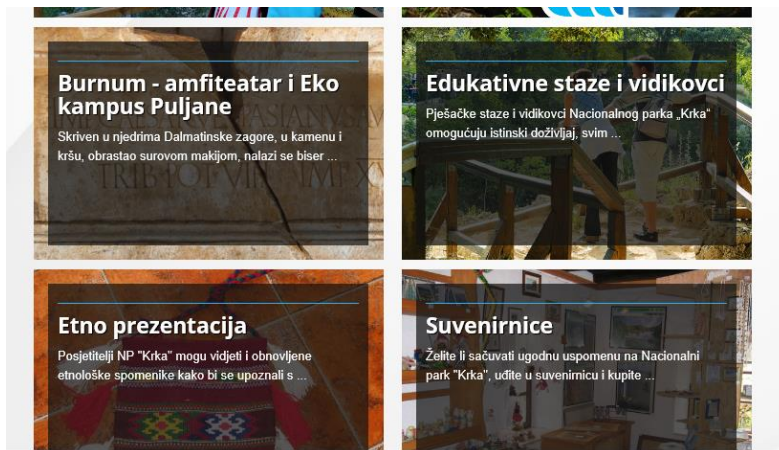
Burnum - amfiteatar i Eko kampus Puljane

Skriven u njedrima Dalmatinske zagore, u kamenu i kršu, obrastao surovom makijom, nalazi se biser ...

Edukativne staze i vidikovci

Pješačke staze i vidikovci Nacionalnog parka „Krka" omogućuju istinski doživljaj, svim ...

Etno prezentacija

Posjetitelji NP "Krka" mogu vidjeti i obnovljene etnološke spomenike kako bi se upoznali s ...

Suvenirnice

Želite li sačuvati ugodnu uspomenu na Nacionalni park "Krka", uđite u suvenirnicu i kupite ...